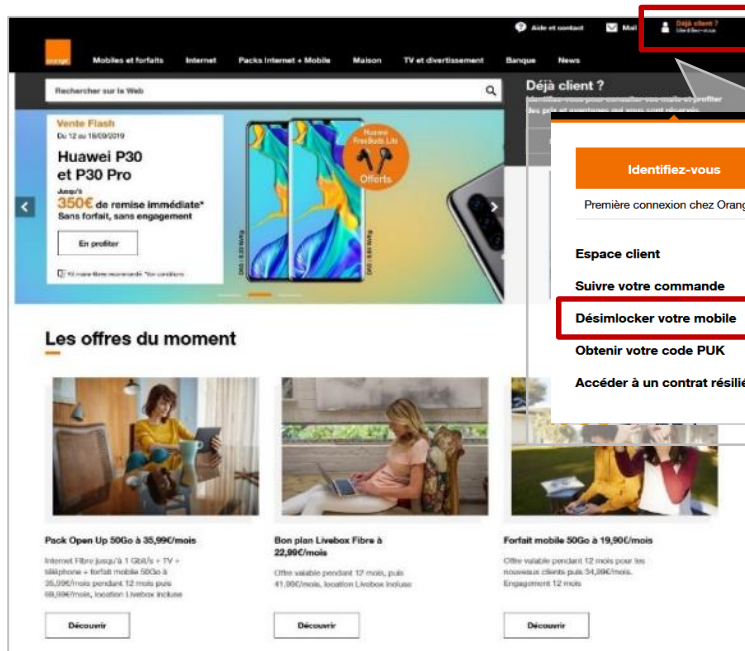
Aide et contact Mail Déjà client ? Identifiez-vous

orange Mobiles et forfaits Internet Packs Internet + Mobile Maison TV et divertissement Banque News

Rechercher sur le Web

Déjà client ?
Identifiez-vous pour consulter vos mails et profiter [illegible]

Vente Flash
Du 12 au 18/09/2019
Huawei P30 et P30 Pro
Jusqu'à 350€ de remise immédiate*
Sans forfait, sans engagement
En profiter

Huawei FreeBuds Lite Offerts

Identifiez-vous
Première connexion chez Orang

Espace client
Suivre votre commande
Désimlocker votre mobile
Obtenir votre code PUK
Accéder à un contrat résilié

Les offres du moment

Pack Open Up 50Go à 35,99€/mois
Internet Fibre jusqu'à 1 Gbit/s + TV + téléphone + forfait mobile 50Go à 35,99€/mois pendant 12 mois puis 68,99€/mois, location Livebox incluse
Découvrir

Bon plan Livebox Fibre à 22,99€/mois
Offre valable pendant 12 mois, puis 41,99€/mois, location Livebox incluse
Découvrir

Forfait mobile 50Go à 19,99€/mois
Offre valable pendant 12 mois pour les nouveaux clients puis 34,99€/mois. Engagement 12 mois
Découvrir